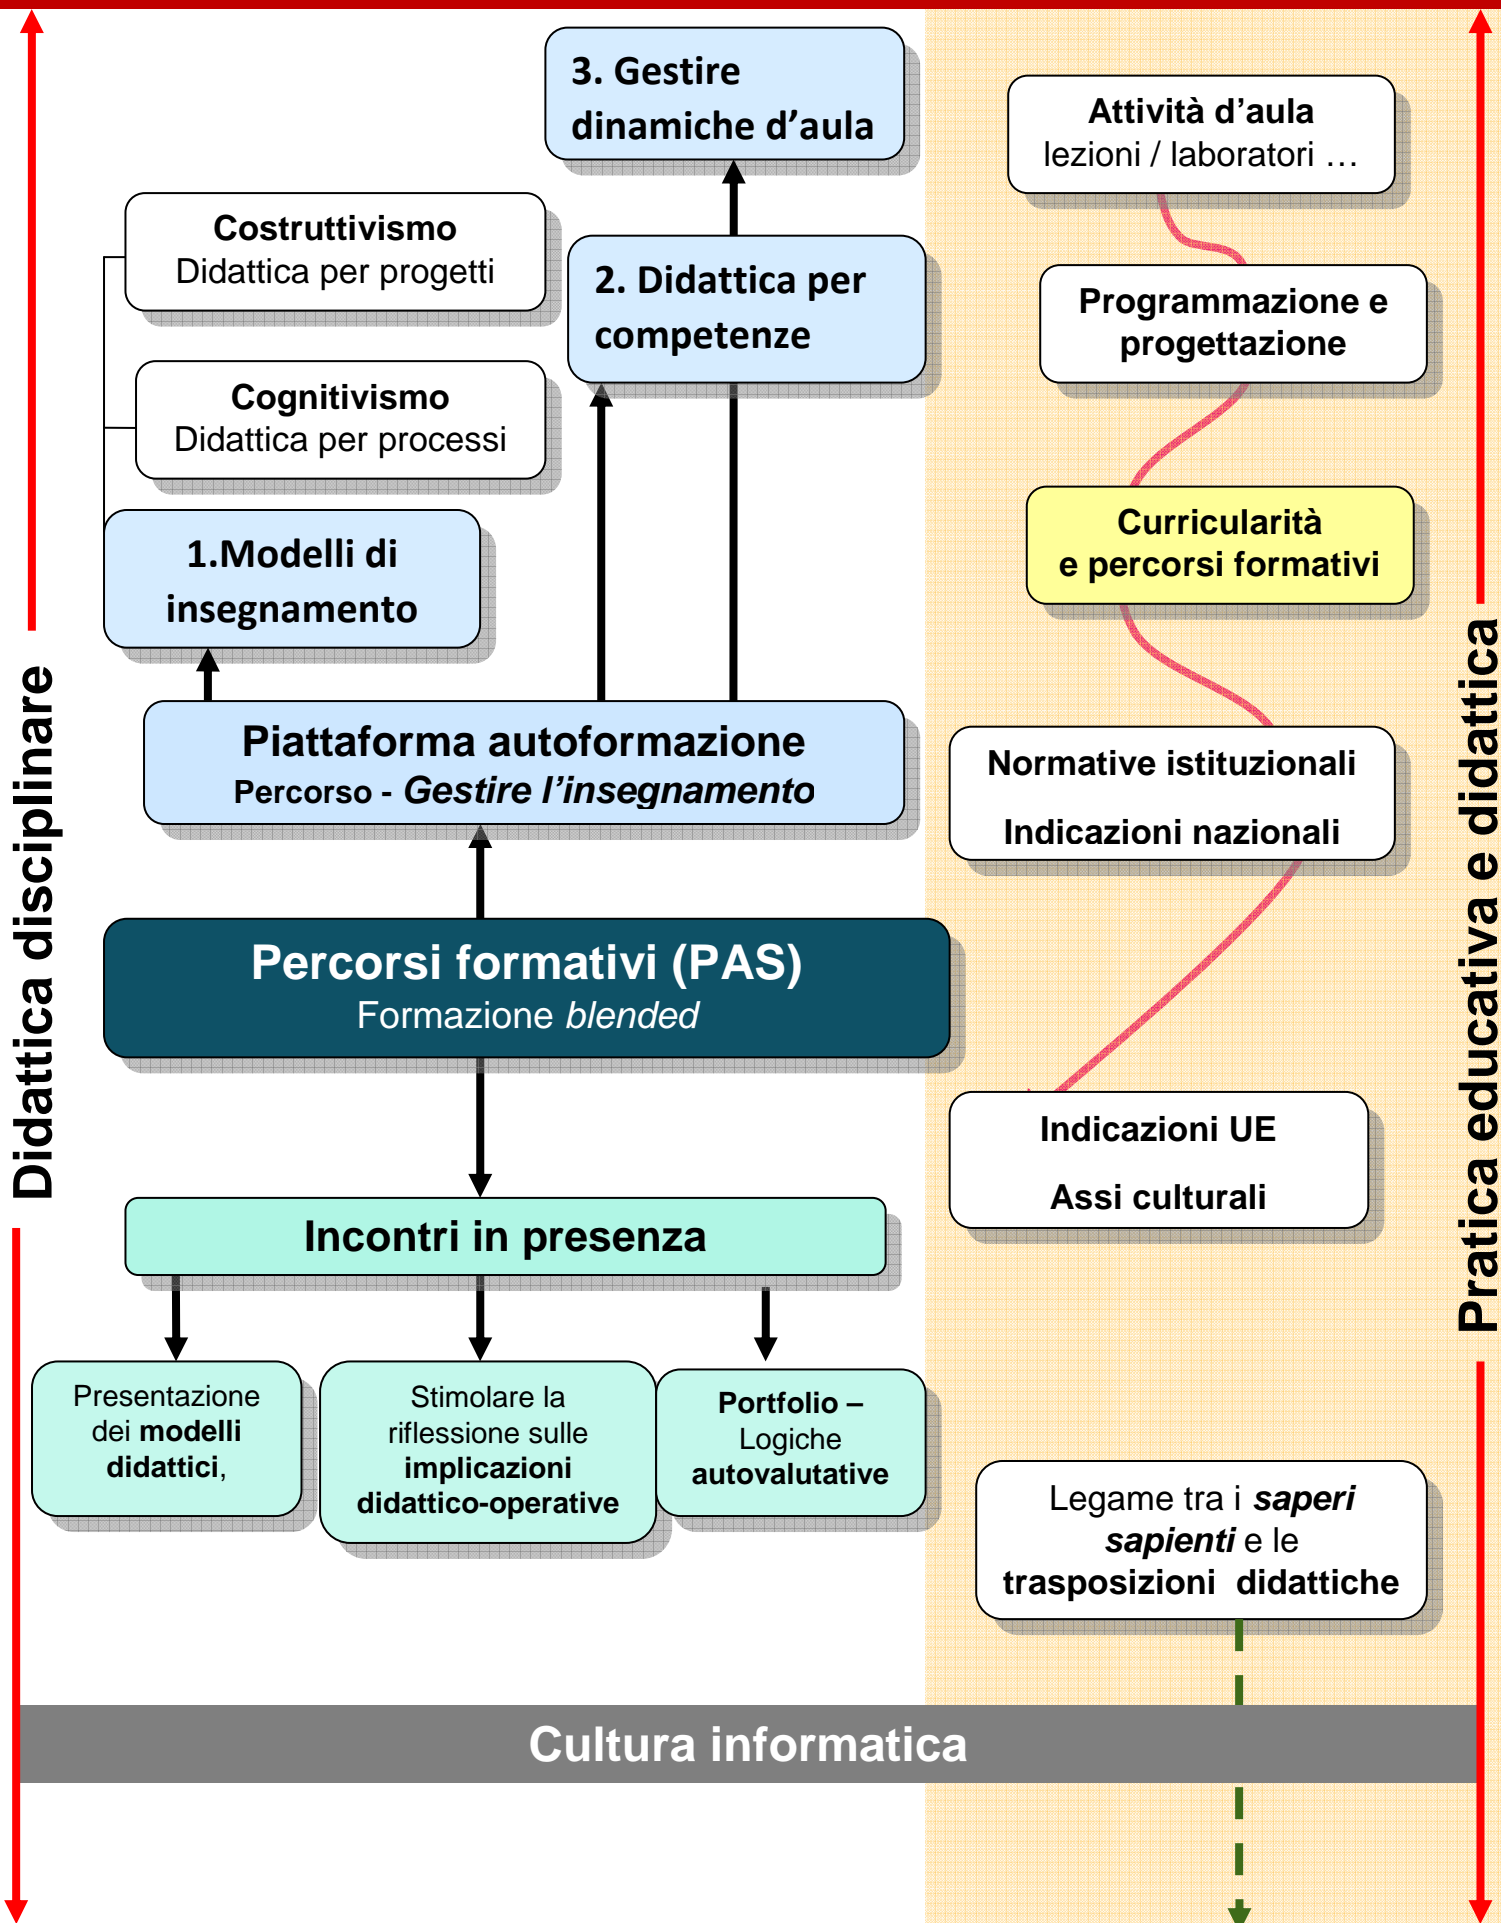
3. Gestire dinamiche d'aula

Costruttivismo
Didattica per progetti

2. Didattica per competenze

Cognitivismo
Didattica per processi

1.Modelli di insegnamento

Piattaforma autoformazione
Percorso - *Gestire l'insegnamento*

Percorsi formativi (PAS)
Formazione *blended*

Incontri in presenza

Presentazione dei **modelli didattici**,

Stimolare la riflessione sulle **implicazioni didattico-operative**

**Portfolio –** Logiche **autovalutative**

Attività d'aula
lezioni / laboratori …

Programmazione e progettazione

Curricularità e percorsi formativi

Normative istituzionali
Indicazioni nazionali

Indicazioni UE
Assi culturali

Legame tra i ***saperi sapienti*** e le **trasposizioni didattiche**

Cultura informatica

Didattica disciplinare

Pratica educativa e didattica